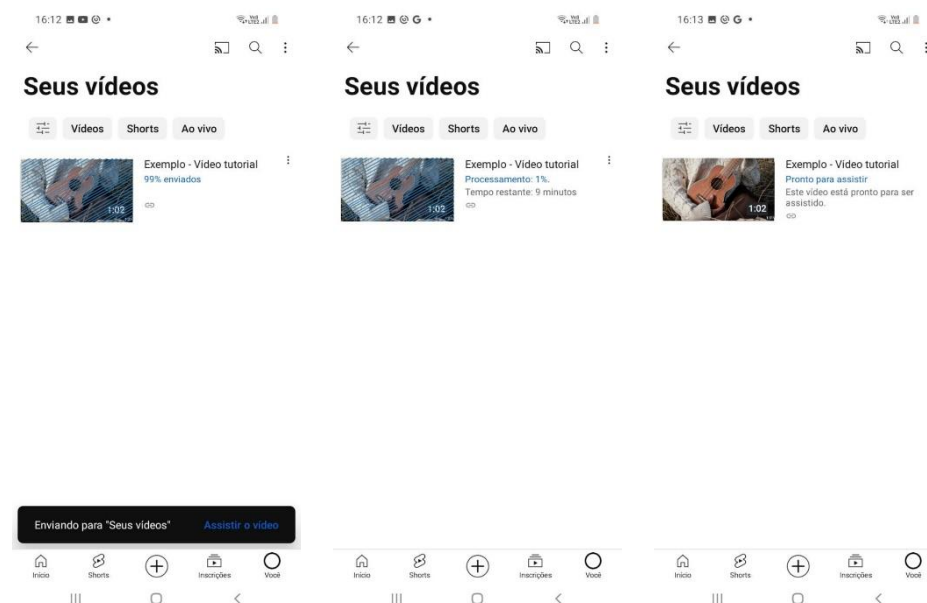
16:12

Seus vídeos

Vídeos Shorts Ao vivo

Exemplo - Video tutorial
99% enviados

1:02

Enviando para "Seus vídeos" Assistir o vídeo

Início Shorts Inscrições Você

16:12

Seus vídeos

Vídeos Shorts Ao vivo

Exemplo - Video tutorial
Processamento: 1%.
Tempo restante: 9 minutos

1:02

Início Shorts Inscrições Você

16:13

Seus vídeos

Vídeos Shorts Ao vivo

Exemplo - Video tutorial
Pronto para assistir
Este vídeo está pronto para ser assistido.

1:02

Início Shorts Inscrições Você